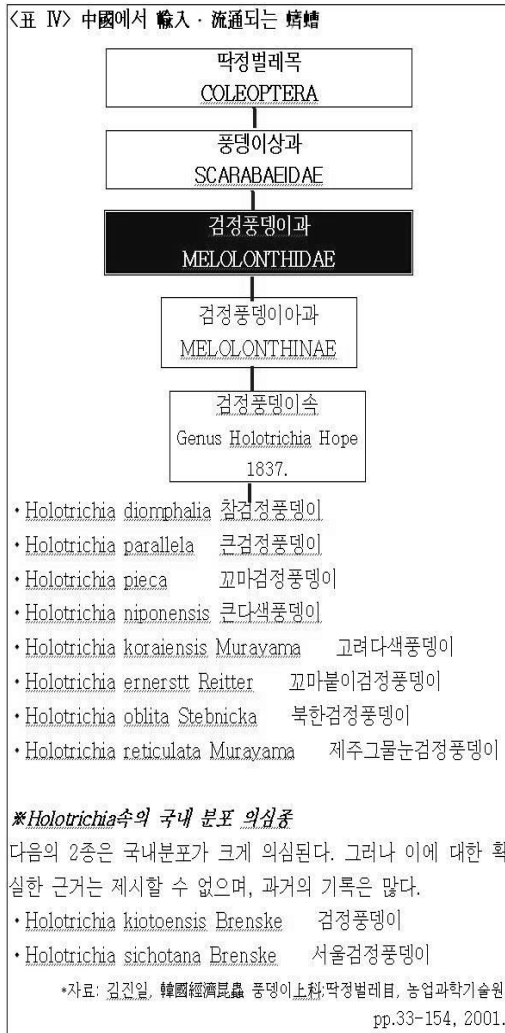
〈표 Ⅳ〉 中國에서 輸入 · 流通되는 蠐螬

딱정벌레목
COLEOPTERA

풍뎅이상과
SCARABAEIDAE

검정풍뎅이과
MELOLONTHIDAE

검정풍뎅이아과
MELOLONTHINAE

검정풍뎅이속
Genus Holotrichia Hope 1837.

· Holotrichia diomphalia 참검정풍뎅이
· Holotrichia parallela 큰검정풍뎅이
· Holotrichia pieca 꼬마검정풍뎅이
· Holotrichia niponensis 큰다색풍뎅이
· Holotrichia koraiensis Murayama 고려다색풍뎅이
· Holotrichia ernerstt Reitter 꼬마붙이검정풍뎅이
· Holotrichia oblita Stebnicka 북한검정풍뎅이
· Holotrichia reticulata Murayama 제주그물눈검정풍뎅이

※Holotrichia속의 국내 분포 의심종
다음의 2종은 국내분포가 크게 의심된다. 그러나 이에 대한 확실한 근거는 제시할 수 없으며, 과거의 기록은 많다.
· Holotrichia kiotoensis Brenske 검정풍뎅이
· Holotrichia sichotana Brenske 서울검정풍뎅이

*자료: 김진일, 韓國經濟昆蟲 풍뎅이上科(딱정벌레目, 농업과학기술원 pp.33-154, 2001.